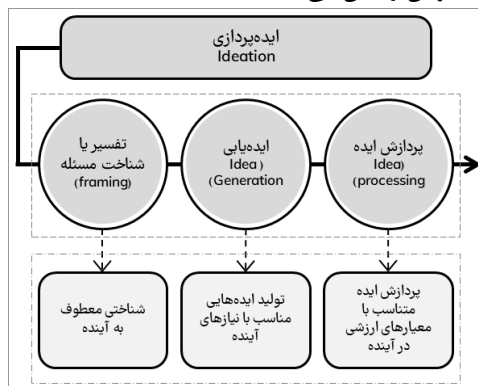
ایده‌پردازی
Ideation

تفسیر یا شناخت مسئله
(framing)

ایده‌یابی
Idea)
(Generation

پردازش ایده
Idea)
(processing

شناختی معطوف به آینده

تولید ایده‌هایی مناسب با نیازهای آینده

پردازش ایده متناسب با معیارهای ارزشی در آینده